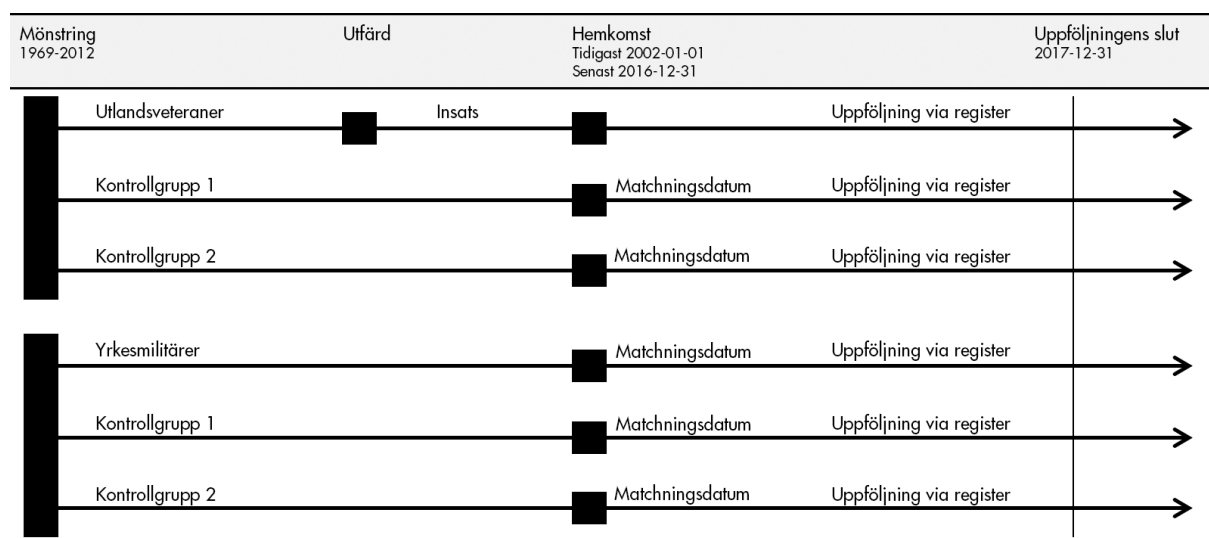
Mönstring
1969-2012

Utfärd

Hemkomst
Tidigast 2002-01-01
Senast 2016-12-31

Uppföljningens slut
2017-12-31

Utlandsveteraner
Insats
Uppföljning via register

Kontrollgrupp 1
Matchningsdatum
Uppföljning via register

Kontrollgrupp 2
Matchningsdatum
Uppföljning via register

Yrkesmilitärer
Matchningsdatum
Uppföljning via register

Kontrollgrupp 1
Matchningsdatum
Uppföljning via register

Kontrollgrupp 2
Matchningsdatum
Uppföljning via register